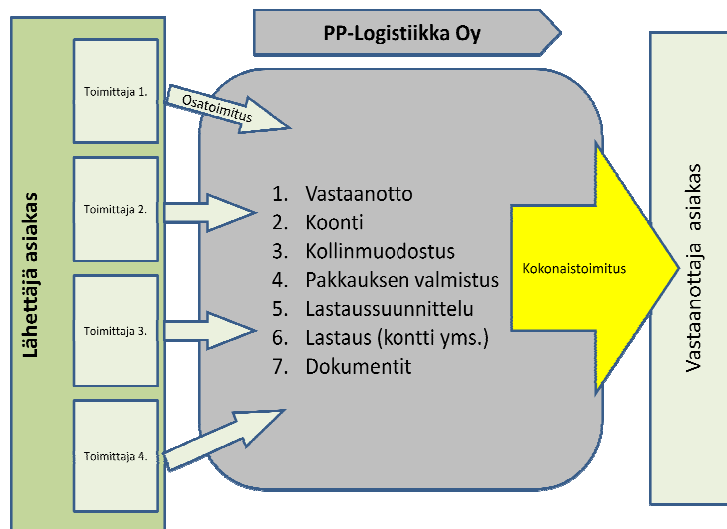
PP-Logistiikka Oy

Lähettäjä asiakas

Toimittaja 1.

Osatoimitus

Toimittaja 2.

Toimittaja 3.

Toimittaja 4.

1. Vastaanotto
2. Koonti
3. Kollinmuodostus
4. Pakkauksen valmistus
5. Lastaussuunnittelu
6. Lastaus (kontti yms.)
7. Dokumentit

Kokonaistoimitus

Vastaanottaja asiakas